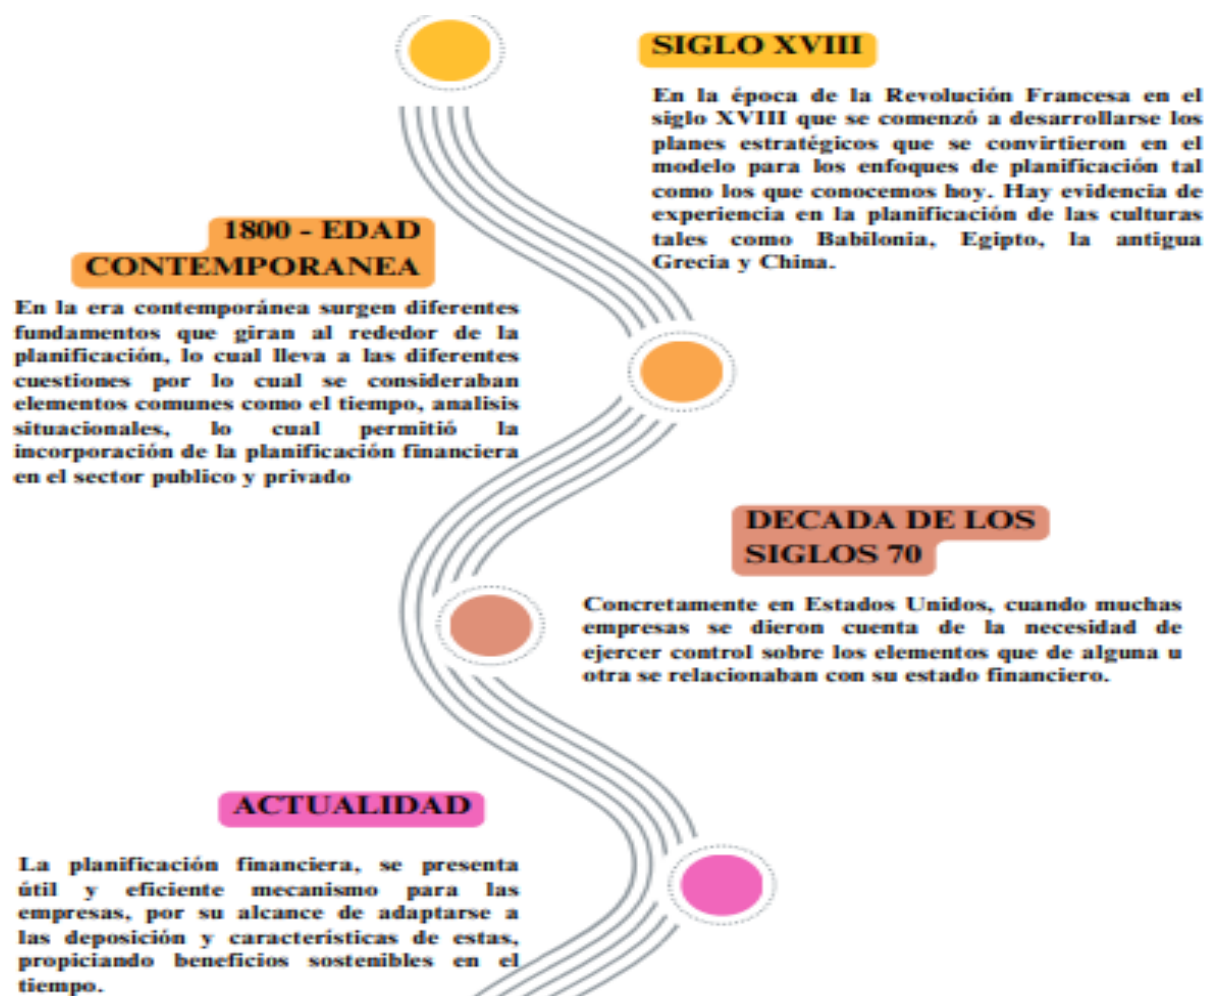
SIGLO XVIII

En la época de la Revolución Francesa en el siglo XVIII que se comenzó a desarrollarse los planes estratégicos que se convirtieron en el modelo para los enfoques de planificación tal como los que conocemos hoy. Hay evidencia de experiencia en la planificación de las culturas tales como Babilonia, Egipto, la antigua Grecia y China.

1800 - EDAD CONTEMPORANEA

En la era contemporánea surgen diferentes fundamentos que giran al rededor de la planificación, lo cual lleva a las diferentes cuestiones por lo cual se consideraban elementos comunes como el tiempo, analisis situacionales, lo cual permitió la incorporación de la planificación financiera en el sector publico y privado

DECADA DE LOS SIGLOS 70

Concretamente en Estados Unidos, cuando muchas empresas se dieron cuenta de la necesidad de ejercer control sobre los elementos que de alguna u otra se relacionaban con su estado financiero.

ACTUALIDAD

La planificación financiera, se presenta útil y eficiente mecanismo para las empresas, por su alcance de adaptarse a las deposición y caracteristicas de estas, propiciando beneficios sostenibles en el tiempo.